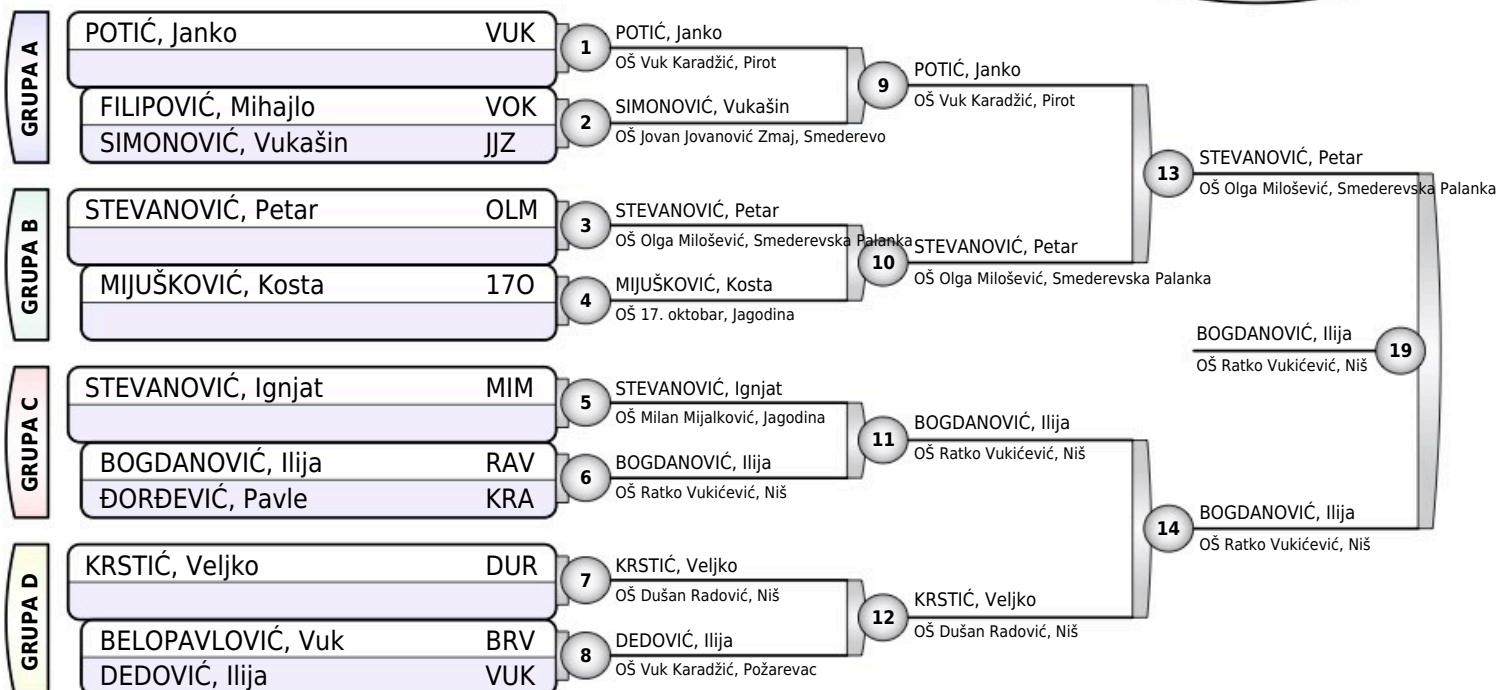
GRUPA A

POTIĆ, Janko VUK

FILIPOVIĆ, Mihajlo VOK

SIMONOVIĆ, Vukašin JJZ

GRUPA B

STEVANOVIĆ, Petar OLM

MIJUŠKOVIĆ, Kosta 17O

GRUPA C

STEVANOVIĆ, Ignjat MIM

BOGDANOVIĆ, Ilija RAV

ĐORĐEVIĆ, Pavle KRA

GRUPA D

KRSTIĆ, Veljko DUR

BELOPAVLOVIĆ, Vuk BRV

DEDOVIĆ, Ilija VUK

1
POTIĆ, Janko
OŠ Vuk Karadžić, Pirot

2
SIMONOVIĆ, Vukašin
OŠ Jovan Jovanović Zmaj, Smederevo

3
STEVANOVIĆ, Petar
OŠ Olga Milošević, Smederevska Palanka

4
MIJUŠKOVIĆ, Kosta
OŠ 17. oktobar, Jagodina

5
STEVANOVIĆ, Ignjat
OŠ Milan Mijalković, Jagodina

6
BOGDANOVIĆ, Ilija
OŠ Ratko Vukićević, Niš

7
KRSTIĆ, Veljko
OŠ Dušan Radović, Niš

8
DEDOVIĆ, Ilija
OŠ Vuk Karadžić, Požarevac

9
POTIĆ, Janko
OŠ Vuk Karadžić, Pirot

10
STEVANOVIĆ, Petar
OŠ Olga Milošević, Smederevska Palanka

11
BOGDANOVIĆ, Ilija
OŠ Ratko Vukićević, Niš

12
KRSTIĆ, Veljko
OŠ Dušan Radović, Niš

13
STEVANOVIĆ, Petar
OŠ Olga Milošević, Smederevska Palanka

14
BOGDANOVIĆ, Ilija
OŠ Ratko Vukićević, Niš

19
BOGDANOVIĆ, Ilija
OŠ Ratko Vukićević, Niš